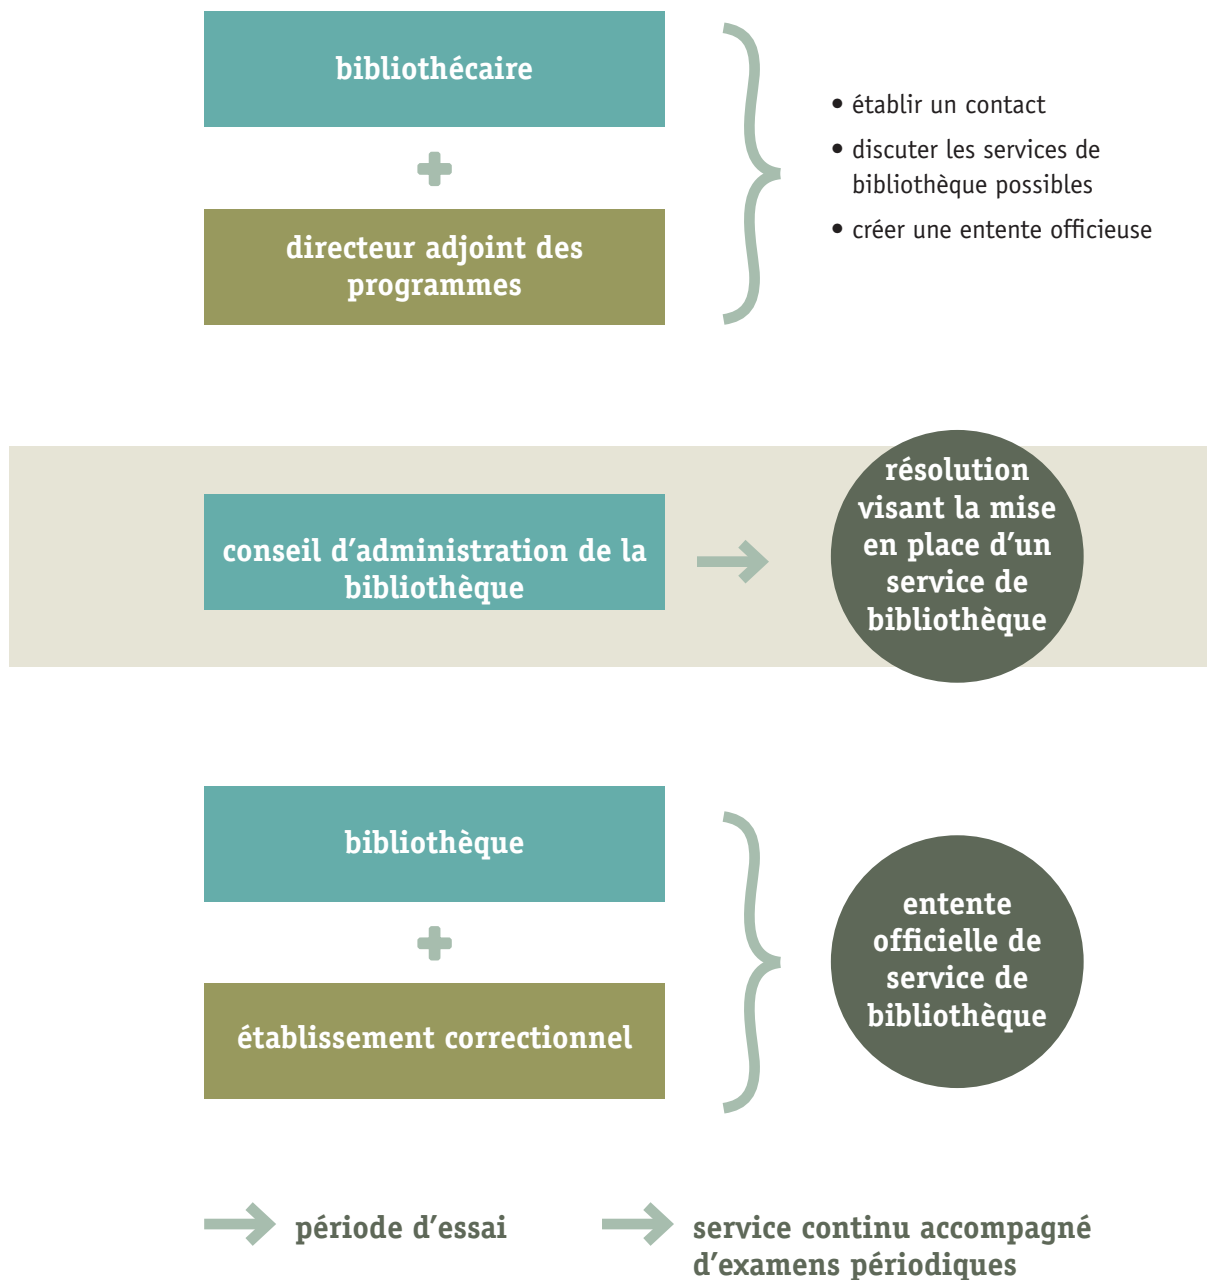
bibliothécaire

directeur adjoint des programmes

• établir un contact
• discuter les services de bibliothèque possibles
• créer une entente officieuse

conseil d’administration de la bibliothèque

résolution visant la mise en place d’un service de bibliothèque

bibliothèque

établissement correctionnel

entente officielle de service de bibliothèque

période d’essai

service continu accompagné d’examens périodiques